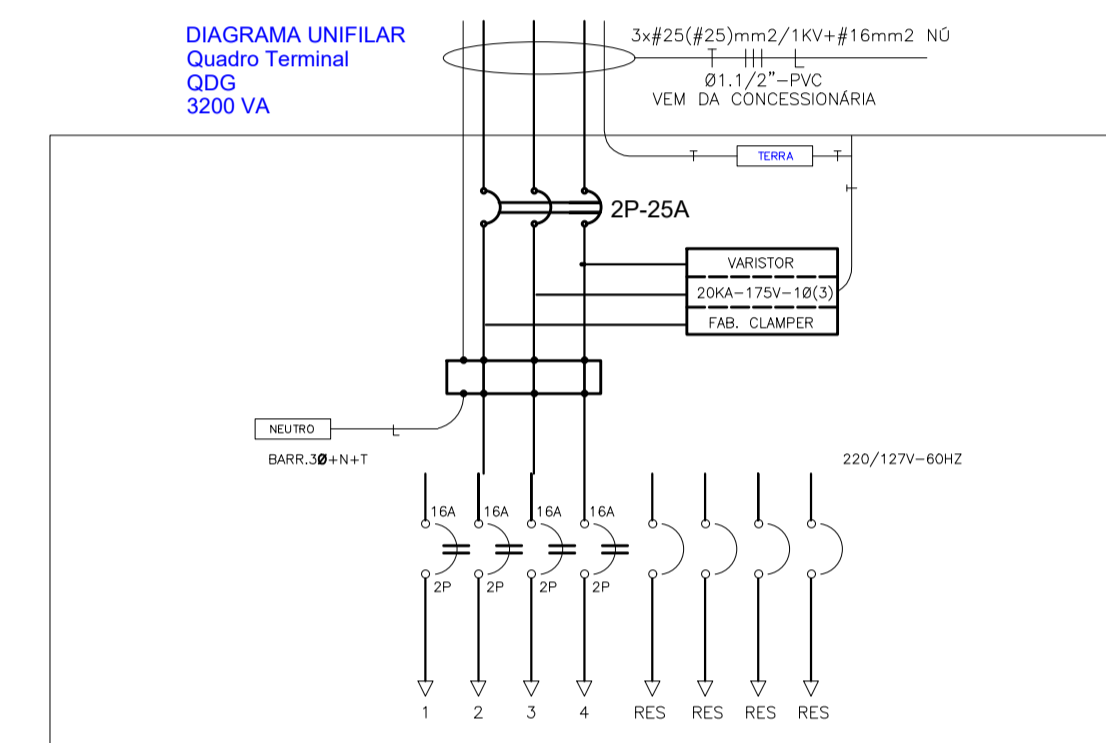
DIAGRAMA UNIFILAR
Quadro Terminal
QDG
3200 VA

3x#25(#25)mm2/1KV+#16mm2 NÚ
Ø1.1/2"–PVC
VEM DA CONCESSIONÁRIA

TERRA

2P-25A

VARISTOR
20KA–175V–1Ø(3)
FAB. CLAMPER

NEUTRO
BARR.3Ø+N+T

220/127V–60HZ

16A
16A
16A
16A

2P
2P
2P
2P

1
2
3
4
RES
RES
RES
RES